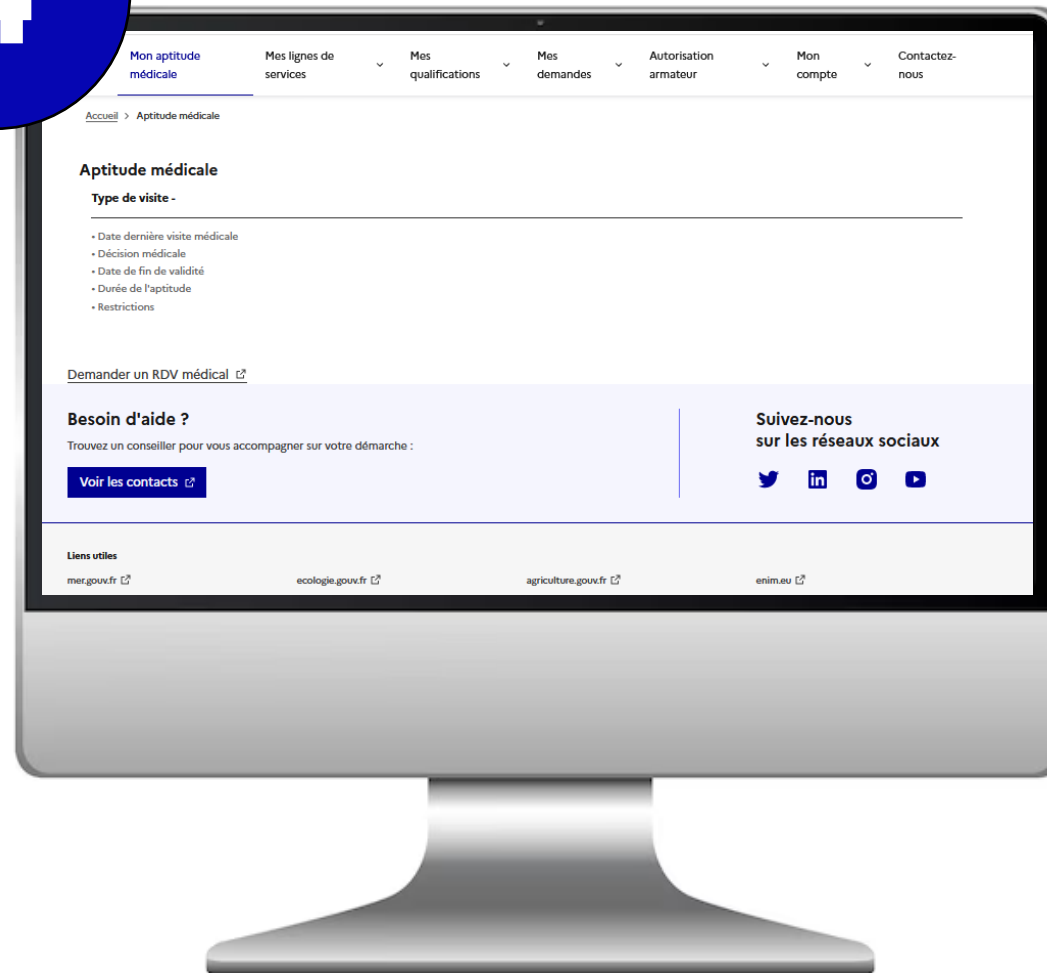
Mon aptitude médicale
Mes lignes de services
Mes qualifications
Mes demandes
Autorisation armateur
Mon compte
Contactez-nous

Accueil > Aptitude médicale

Aptitude médicale

Type de visite -

• Date dernière visite médicale
• Décision médicale
• Date de fin de validité
• Durée de l'aptitude
• Restrictions

Demander un RDV médical

Besoin d'aide ?

Trouvez un conseiller pour vous accompagner sur votre démarche :

Voir les contacts

Suivez-nous
sur les réseaux sociaux

Liens utiles

mer.gouv.fr
ecologie.gouv.fr
agriculture.gouv.fr
enim.eu